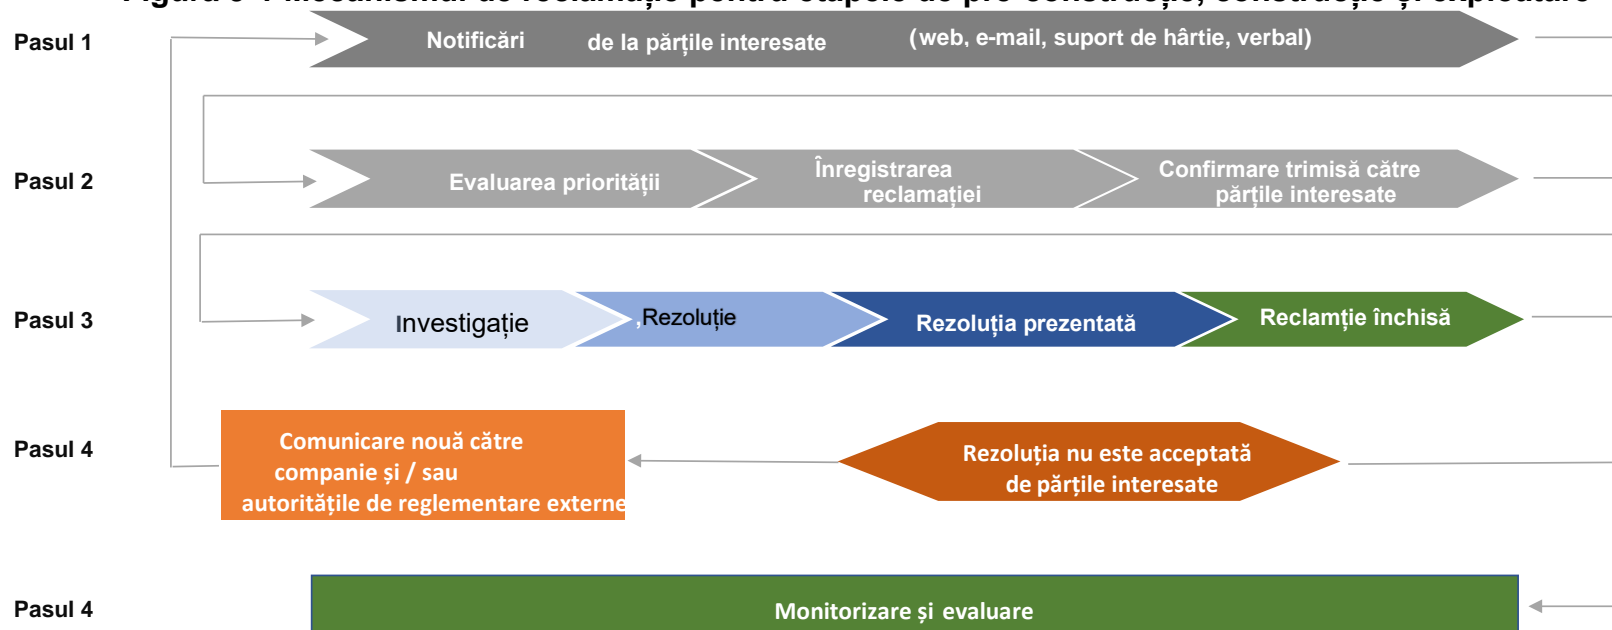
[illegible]

Pasul 1

Notificări de la părțile interesate (web, e-mail, suport de hârtie, verbal)

Pasul 2

Evaluarea priorității

Înregistrarea reclamației

Confirmare trimisă către părțile interesate

Pasul 3

Investigație

,Rezoluție

Rezoluția prezentată

Reclamție închisă

Pasul 4

Comunicare nouă către companie și / sau autoritățile de reglementare externe

Rezoluția nu este acceptată de părțile interesate

Pasul 4

Monitorizare și evaluare